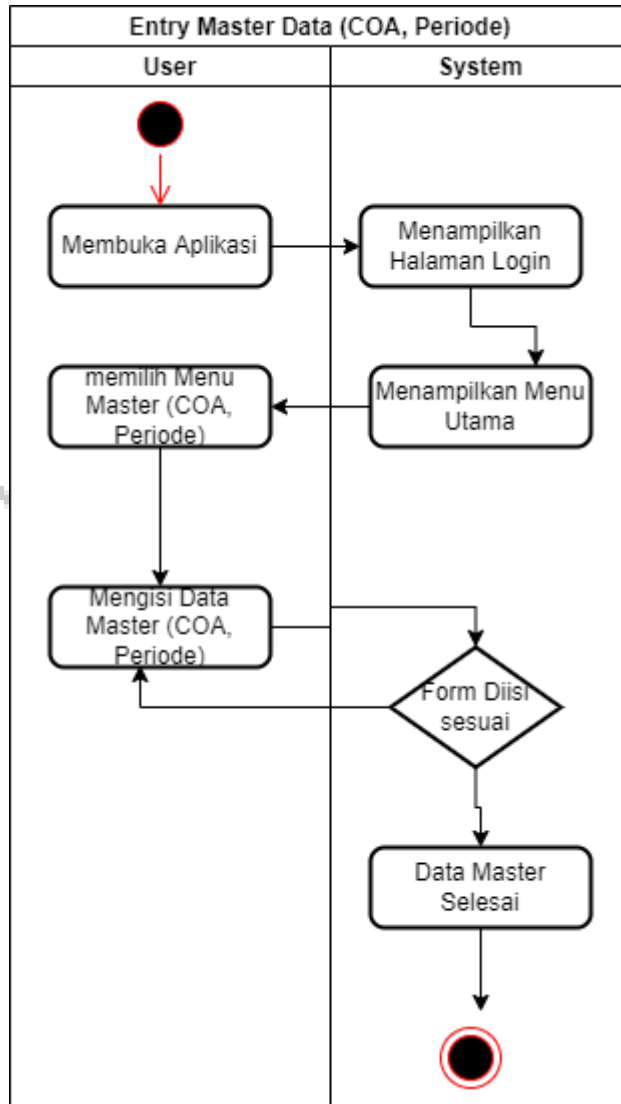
Entry Master Data (COA, Periode)

User

System

Membuka Aplikasi

Menampilkan Halaman Login

memilih Menu Master (COA, Periode)

Menampilkan Menu Utama

Mengisi Data Master (COA, Periode)

Form Diisi sesuai

Data Master Selesai